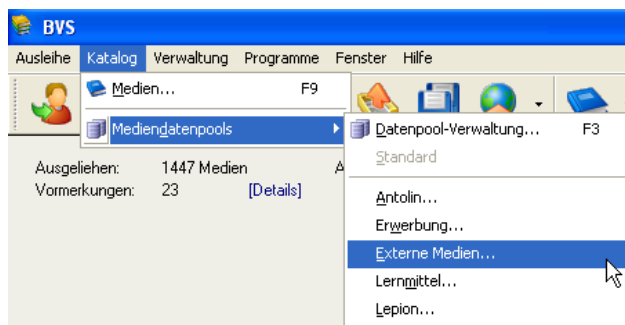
BVS

Ausleihe Katalog Verwaltung Programme Fenster Hilfe

Medien... F9

Mediendatenpools

Datenpool-Verwaltung... F3
Standard
Antolin...
Erwerbung...
Externe Medien...
Lernmittel...
Lepion...

Ausgeliehen: 1447 Medien A
Vormerkungen: 23 [Details]